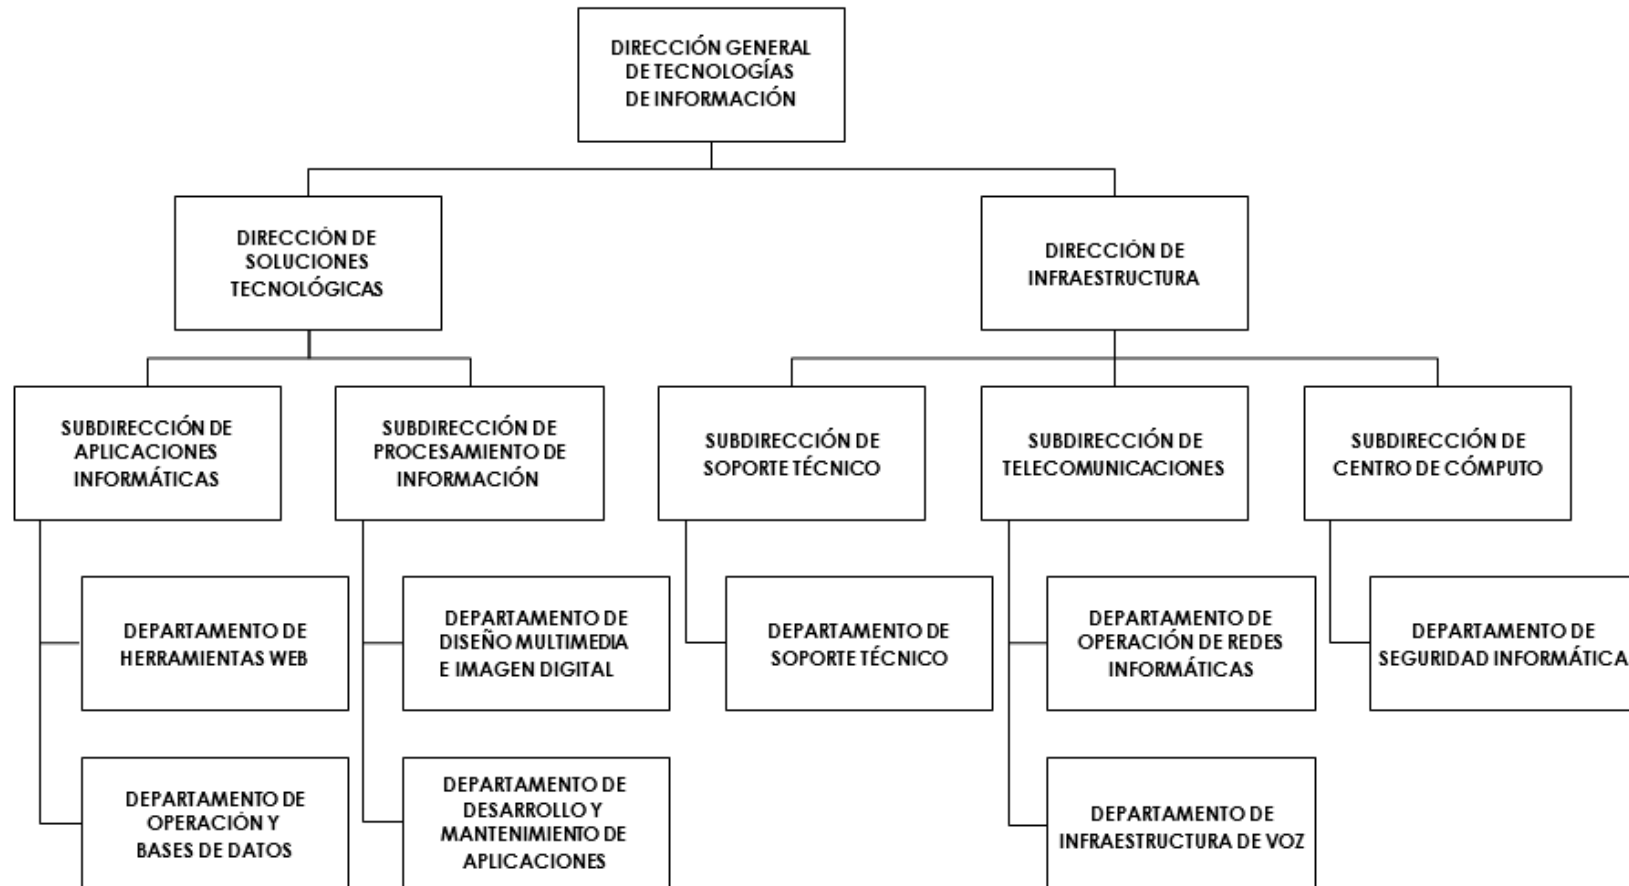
DIRECCIÓN GENERAL DE TECNOLOGÍAS DE INFORMACIÓN

DIRECCIÓN DE SOLUCIONES TECNOLÓGICAS

DIRECCIÓN DE INFRAESTRUCTURA

SUBDIRECCIÓN DE APLICACIONES INFORMÁTICAS

SUBDIRECCIÓN DE PROCESAMIENTO DE INFORMACIÓN

SUBDIRECCIÓN DE SOPORTE TÉCNICO

SUBDIRECCIÓN DE TELECOMUNICACIONES

SUBDIRECCIÓN DE CENTRO DE CÓMPUTO

DEPARTAMENTO DE HERRAMIENTAS WEB

DEPARTAMENTO DE DISEÑO MULTIMEDIA E IMAGEN DIGITAL

DEPARTAMENTO DE SOPORTE TÉCNICO

DEPARTAMENTO DE OPERACIÓN DE REDES INFORMÁTICAS

DEPARTAMENTO DE SEGURIDAD INFORMÁTICA

DEPARTAMENTO DE OPERACIÓN Y BASES DE DATOS

DEPARTAMENTO DE DESARROLLO Y MANTENIMIENTO DE APLICACIONES

DEPARTAMENTO DE INFRAESTRUCTURA DE VOZ